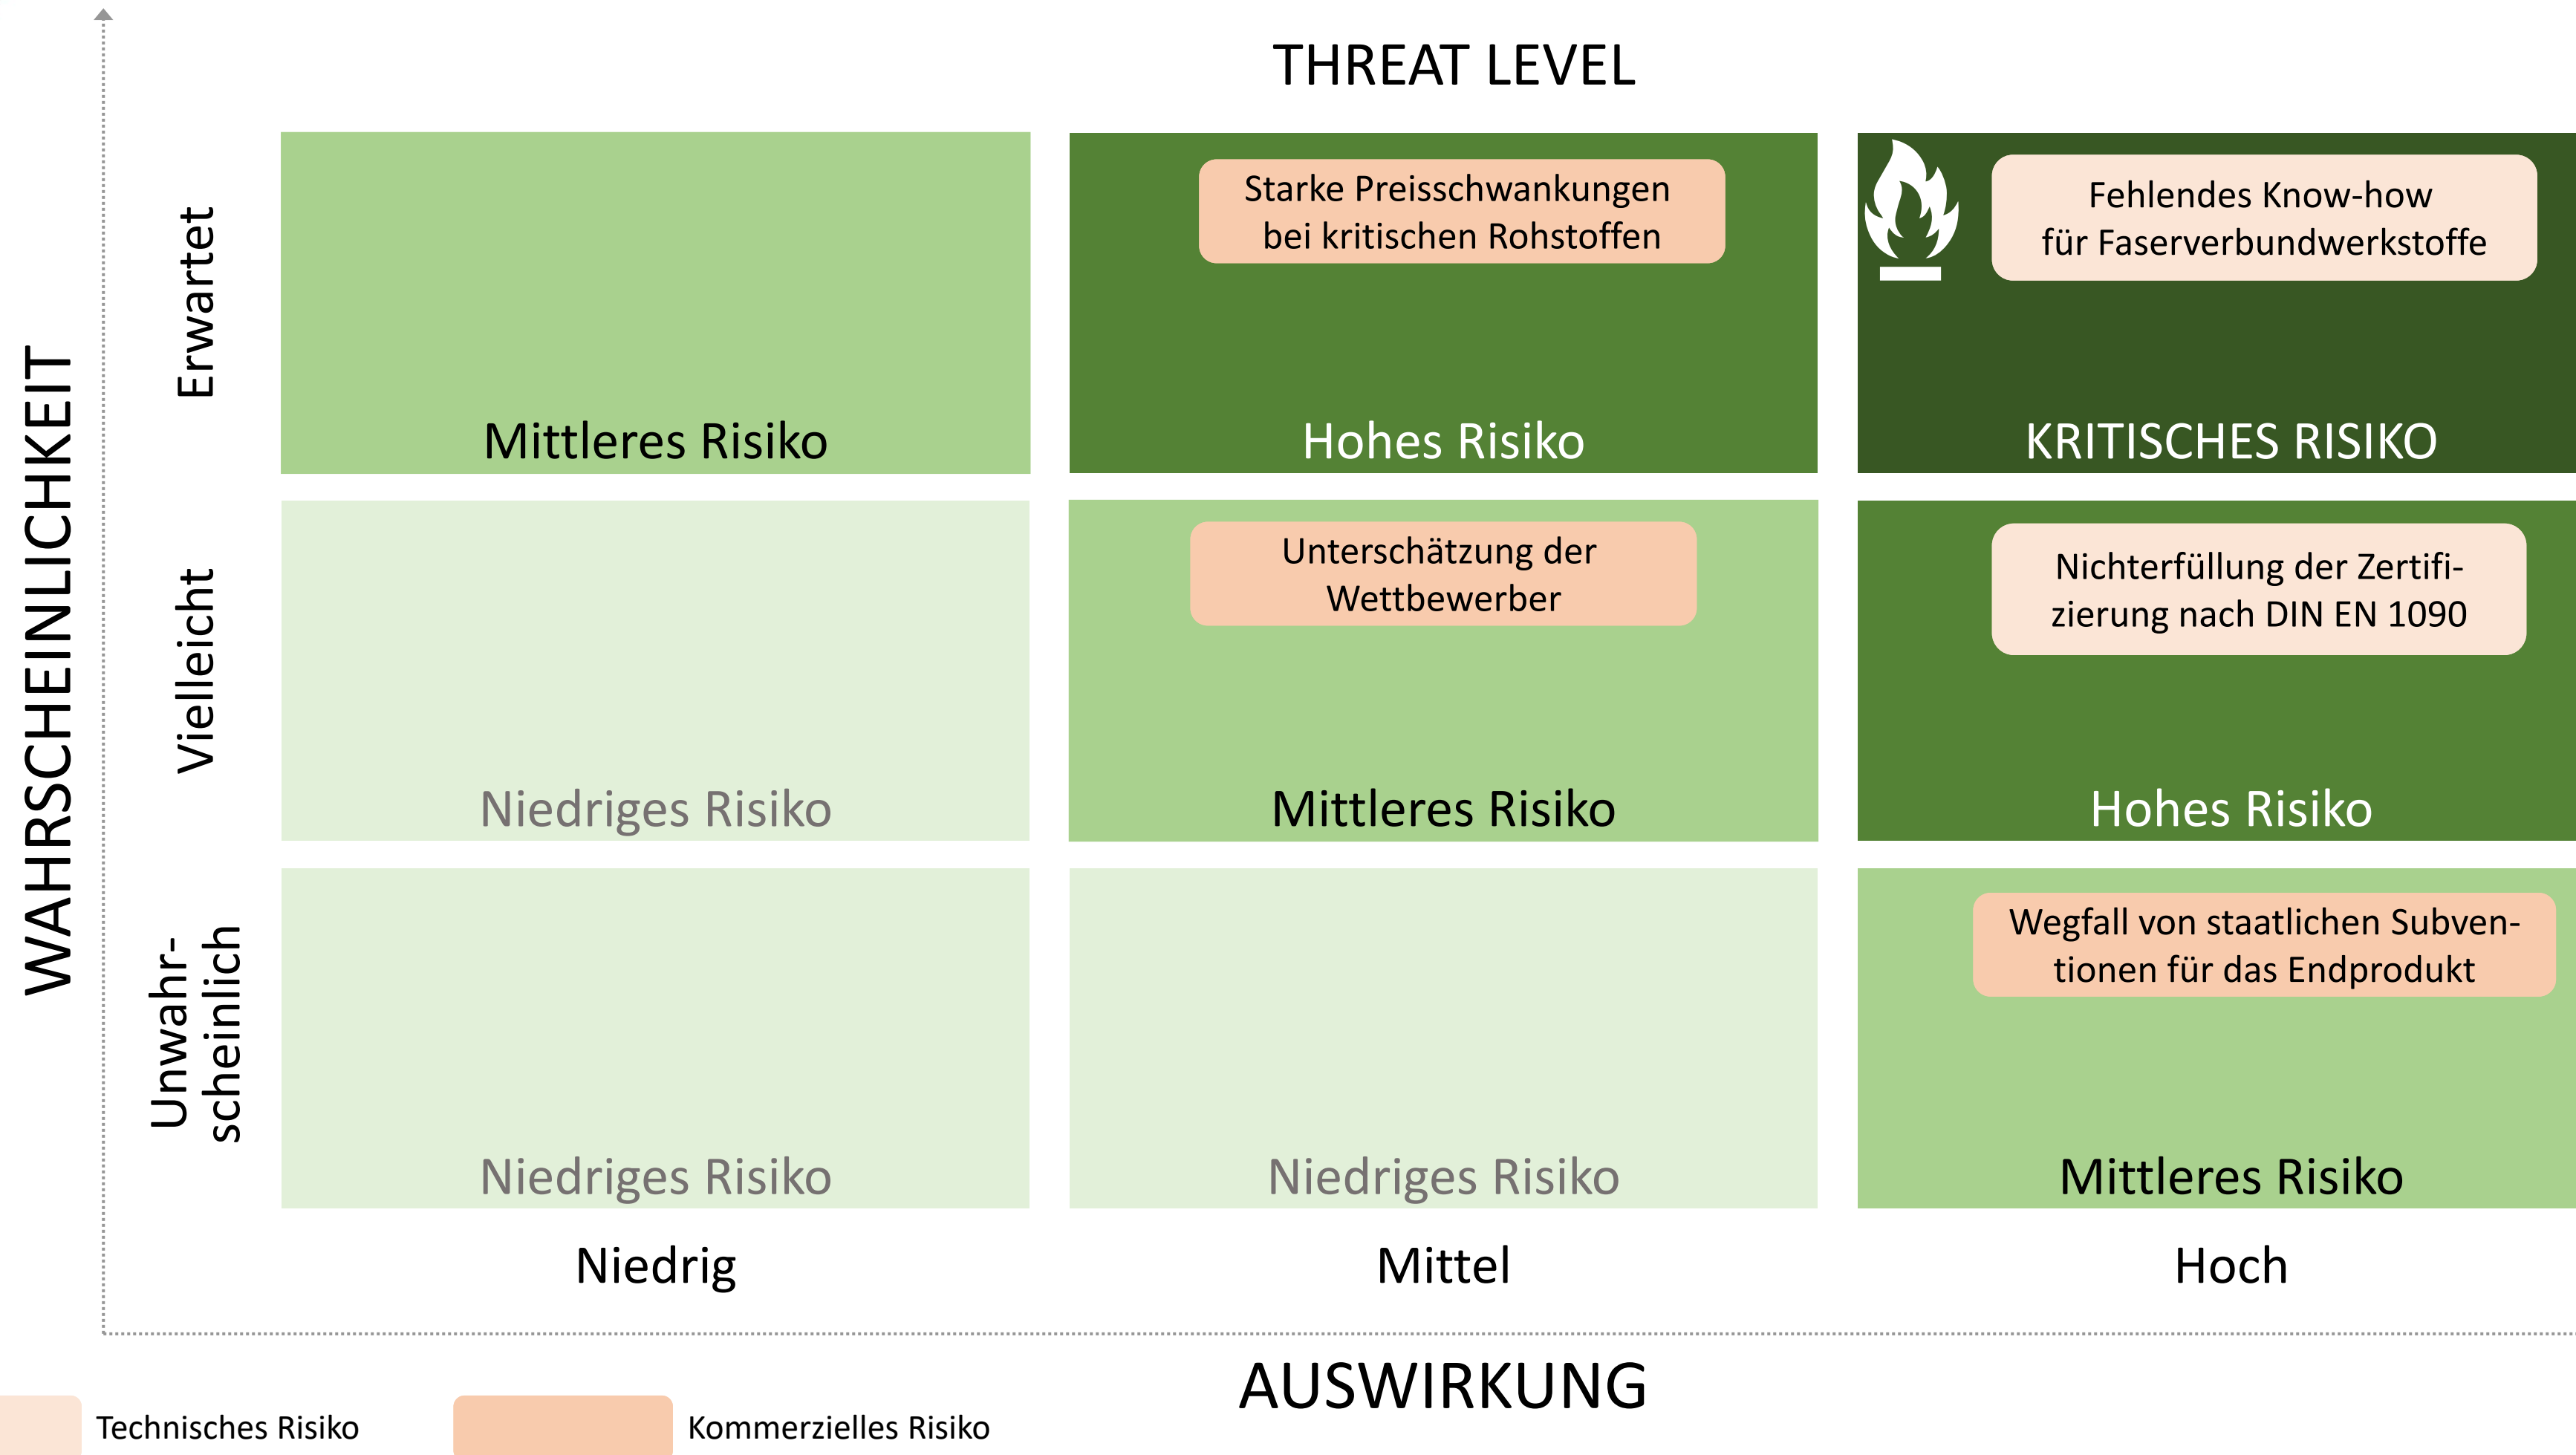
THREAT LEVEL

WAHRSCHEINLICHKEIT

Erwartet

Mittleres Risiko

Starke Preisschwankungen bei kritischen Rohstoffen

Hohes Risiko

Fehlendes Know-how für Faserverbundwerkstoffe

KRITISCHES RISIKO

Vielleicht

Niedriges Risiko

Unterschätzung der Wettbewerber

Mittleres Risiko

Nichterfüllung der Zertifizierung nach DIN EN 1090

Hohes Risiko

Unwahrscheinlich

Niedriges Risiko

Niedriges Risiko

Wegfall von staatlichen Subventionen für das Endprodukt

Mittleres Risiko

Niedrig

Mittel

Hoch

AUSWIRKUNG

Technisches Risiko

Kommerzielles Risiko